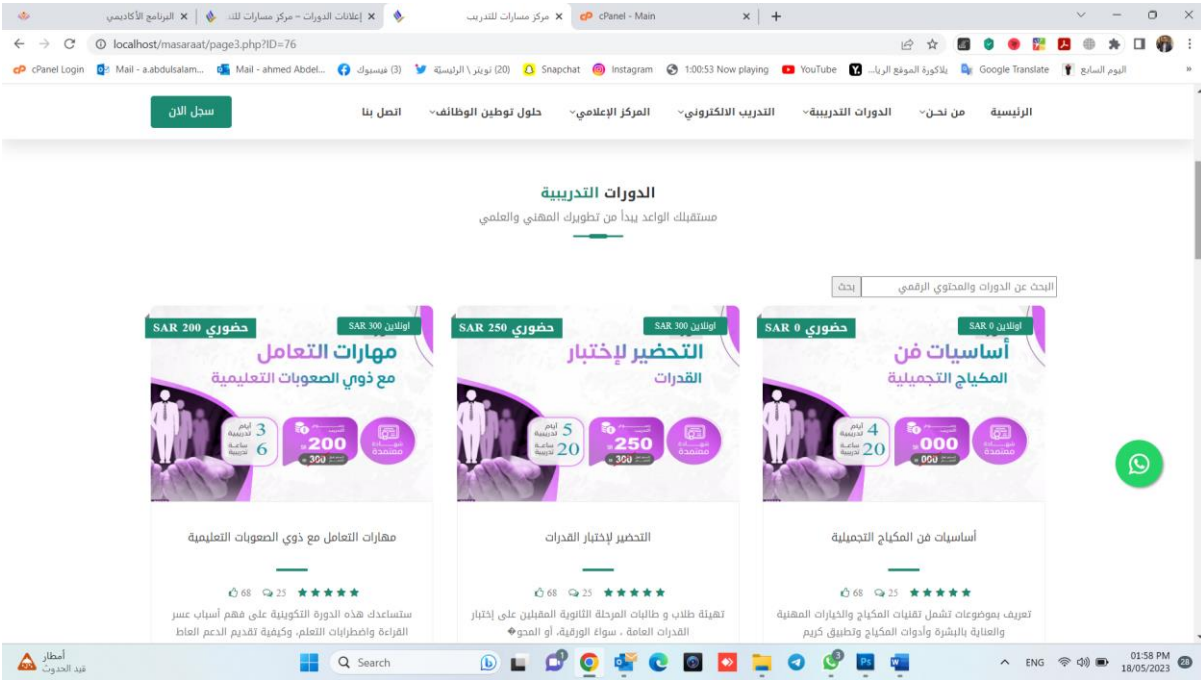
البرنامج الأكاديمي | إعلانات الدورات – مركز مسارات للت | مركز مسارات للتدريب | cPanel - Main

localhost/masaraat/page3.php?ID=76

cPanel Login | Mail - a.abdulsalam... | Mail - ahmed Abdel... | فيسبوك (3) | تويتر \ الرئيسة (20) | Snapchat | Instagram | 1:00:53 Now playing | YouTube | يلاكورة الموقع الريا... | Google Translate | اليوم السابع

الرئيسية | من نحن | الدورات التدريبية | التدريب الالكتروني | المركز الإعلامي | حلول توطين الوظائف | اتصل بنا

سجل الان

الدورات التدريبية

مستقبلك الواعد يبدأ من تطويرك المهني والعلمي

البحث عن الدورات والمحتوى الرقمي | بحث

اونلاين 0 SAR
حضوري 0 SAR
أساسيات فن المكياج التجميلية
4 أيام تدريبية
20 ساعة تدريبية
000
000
شهادة معتمدة

أساسيات فن المكياج التجميلية

68 25 ★★★★★

تعريف بموضوعات تشمل تقنيات المكياج والخيارات المهنية والعناية بالبشرة وأدوات المكياج وتطبيق كريم

اونلاين 300 SAR
حضوري 250 SAR
التحضير لإختبار القدرات
5 أيام تدريبية
20 ساعة تدريبية
250
300
شهادة معتمدة

التحضير لإختبار القدرات

68 25 ★★★★★

تهيئة طلاب و طالبات المرحلة الثانوية المقبلين على إختبار القدرات العامة ، سواء الورقية، أو المحو�

اونلاين 300 SAR
حضوري 200 SAR
مهارات التعامل مع ذوي الصعوبات التعليمية
3 أيام تدريبية
6 ساعة تدريبية
200
300
شهادة معتمدة

مهارات التعامل مع ذوي الصعوبات التعليمية

68 25 ★★★★★

ستساعدك هذه الدورة التكوينية على فهم أسباب عسر القراءة واضطرابات التعلم، وكيفية تقديم الدعم العاط

أمطار
قيد الحدوث

Search

ENG 01:58 PM 18/05/2023